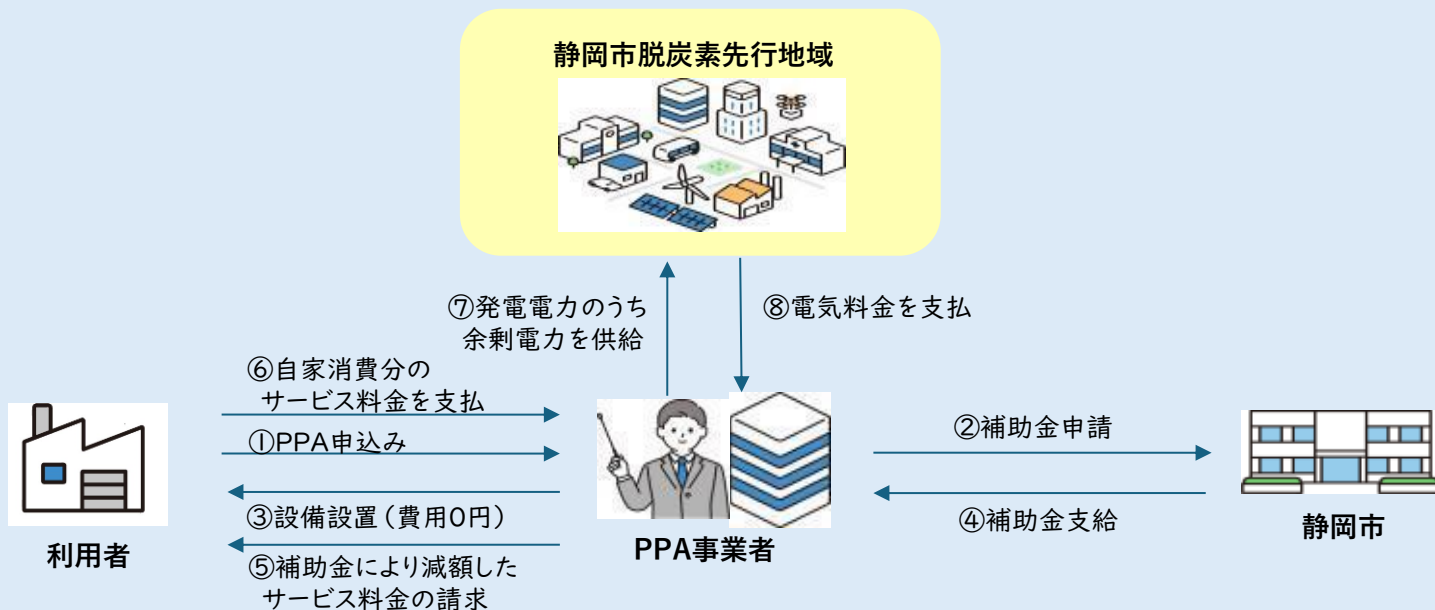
静岡市脱炭素先行地域

⑦発電電力のうち
余剰電力を供給

⑧電気料金を支払

⑥自家消費分の
サービス料金を支払

①PPA申込み

③設備設置（費用0円）

⑤補助金により減額した
サービス料金の請求

②補助金申請

④補助金支給

利用者

PPA事業者

静岡市